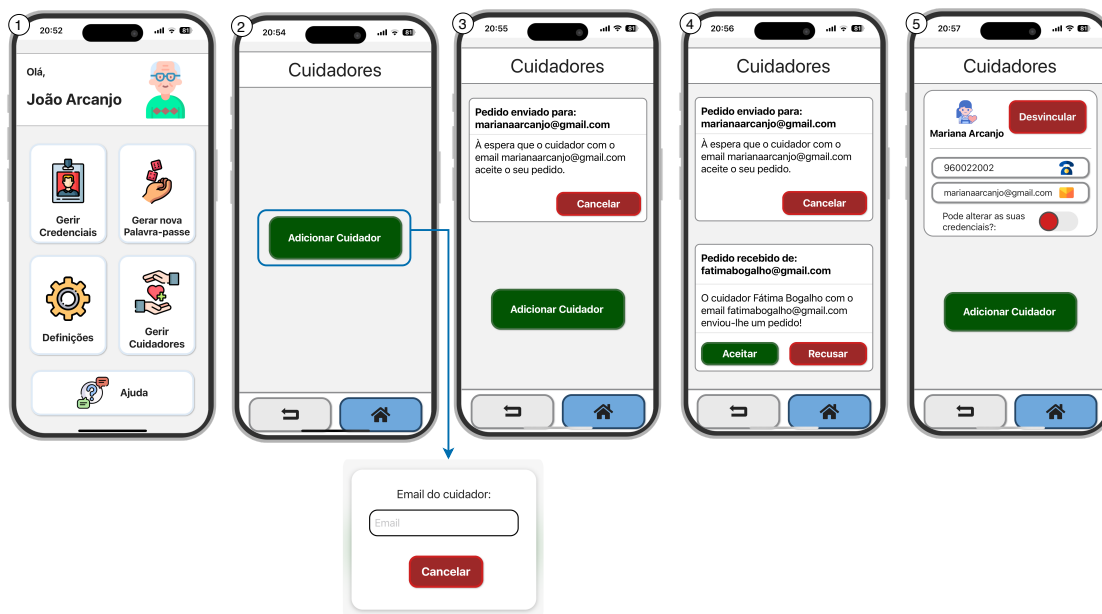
1
20:52
Olá,
João Arcanjo

Gerir Credenciais
Gerar nova Palavra-passe
Definições
Gerir Cuidadores
Ajuda

2
20:54
Cuidadores
Adicionar Cuidador

Email do cuidador:
Email
Cancelar

3
20:55
Cuidadores
Pedido enviado para: marianaarcanjo@gmail.com
À espera que o cuidador com o email marianaarcanjo@gmail.com aceite o seu pedido.
Cancelar
Adicionar Cuidador

4
20:56
Cuidadores
Pedido enviado para: marianaarcanjo@gmail.com
À espera que o cuidador com o email marianaarcanjo@gmail.com aceite o seu pedido.
Cancelar
Pedido recebido de: fatimabogalho@gmail.com
O cuidador Fátima Bogalho com o email fatimabogalho@gmail.com enviou-lhe um pedido!
Aceitar
Recusar

5
20:57
Cuidadores
Mariana Arcanjo
Desvincular
960022002
marianaarcanjo@gmail.com
Pode alterar as suas credenciais?:
Adicionar Cuidador